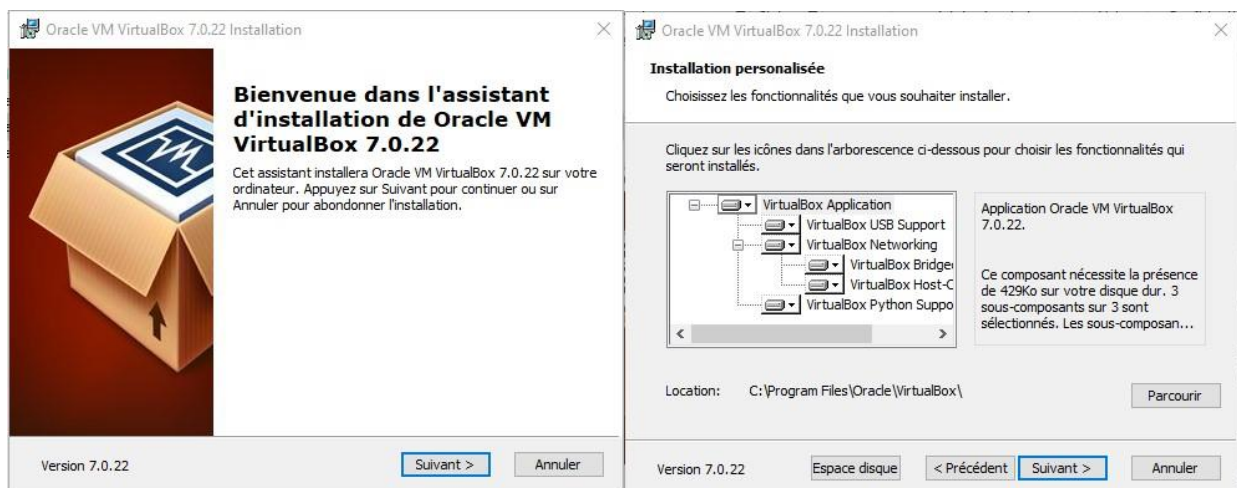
Oracle VM VirtualBox 7.0.22 Installation

Bienvenue dans l'assistant d'installation de Oracle VM VirtualBox 7.0.22

Cet assistant installera Oracle VM VirtualBox 7.0.22 sur votre ordinateur. Appuyez sur Suivant pour continuer ou sur Annuler pour abondonner l'installation.

Version 7.0.22

Suivant >

Annuler

Oracle VM VirtualBox 7.0.22 Installation

Installation personalisée

Choisissez les fonctionnalités que vous souhaiter installer.

Cliquez sur les icônes dans l'arborescence ci-dessous pour choisir les fonctionnalités qui seront installés.

VirtualBox Application
VirtualBox USB Support
VirtualBox Networking
VirtualBox Bridge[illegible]
VirtualBox Host-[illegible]
VirtualBox Python Suppo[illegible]

Application Oracle VM VirtualBox 7.0.22.

Ce composant nécessite la présence de 429Ko sur votre disque dur. 3 sous-composants sur 3 sont sélectionnés. Les sous-composan...

Location: C:\Program Files\Oracle\VirtualBox\

Parcourir

Version 7.0.22

Espace disque

< Précédent

Suivant >

Annuler